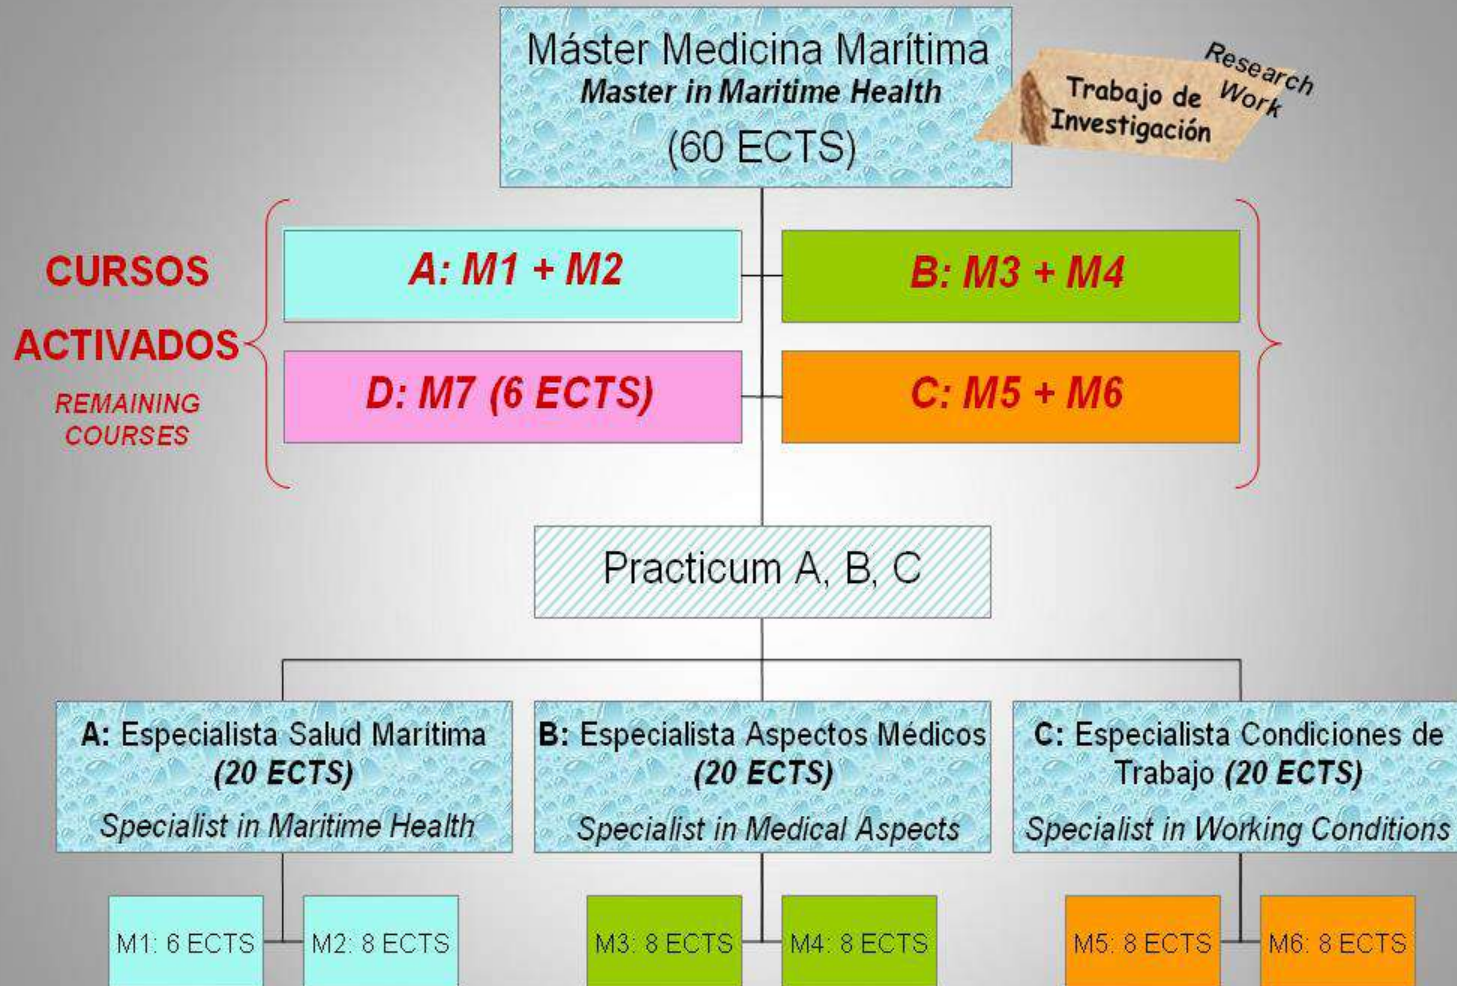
Máster Medicina Marítima
Master in Maritime Health
(60 ECTS)

Trabajo de Investigación

Research Work

CURSOS ACTIVADOS

REMAINING COURSES

A: M1 + M2

B: M3 + M4

D: M7 (6 ECTS)

C: M5 + M6

Practicum A, B, C

A: Especialista Salud Marítima (20 ECTS)
Specialist in Maritime Health

B: Especialista Aspectos Médicos (20 ECTS)
Specialist in Medical Aspects

C: Especialista Condiciones de Trabajo (20 ECTS)
Specialist in Working Conditions

M1: 6 ECTS

M2: 8 ECTS

M3: 8 ECTS

M4: 8 ECTS

M5: 8 ECTS

M6: 8 ECTS